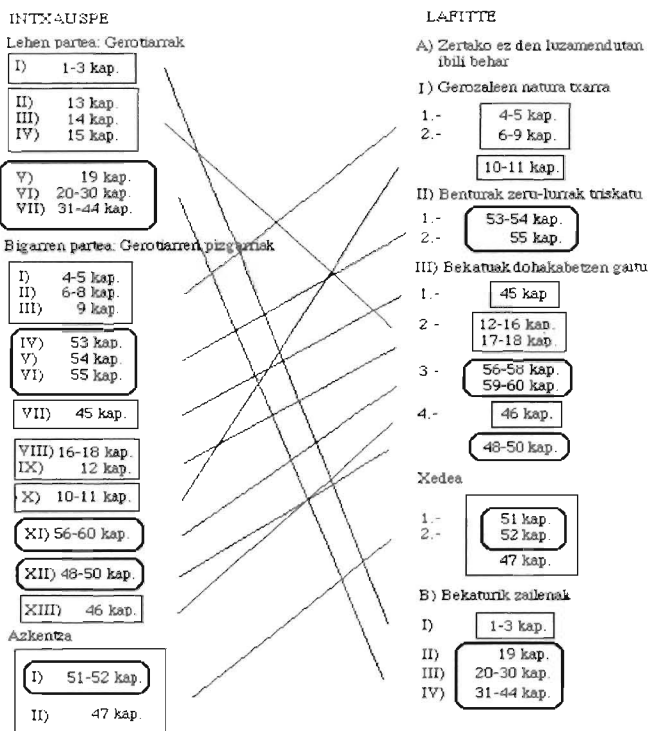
INTXAUSPE

Lehen partea: Gerotiarrak

I) 1-3 kap.

II) 13 kap.
III) 14 kap.
IV) 15 kap.

V) 19 kap.
VI) 20-30 kap.
VII) 31-44 kap.

Bigarren partea: Gerotiarren pizgarriak

I) 4-5 kap.
II) 6-8 kap.
III) 9 kap.

IV) 53 kap.
V) 54 kap.
VI) 55 kap.

VII) 45 kap.

VIII) 16-18 kap.
IX) 12 kap.

X) 10-11 kap.

XI) 56-60 kap.

XII) 48-50 kap.

XIII) 46 kap.

Azkentza

I) 51-52 kap.

II) 47 kap.

LAFITTE

A) Zertako ez den luzamendutan ibili behar

I) Gerozaleen natura txarra

1.- 4-5 kap.
2.- 6-9 kap.

10-11 kap.

II) Benturak zeru-lurrak triskatu

1.- 53-54 kap.
2.- 55 kap.

III) Bekatuak dohakabetzen gaitu

1.- 45 kap

2 - 12-16 kap.
17-18 kap.

3 - 56-58 kap.
59-60 kap.

4.- 46 kap.

48-50 kap.

Xedea

1.- 51 kap.
2.- 52 kap.

47 kap.

B) Bekaturik zailenak

I) 1-3 kap.

II) 19 kap.
III) 20-30 kap.
IV) 31-44 kap.